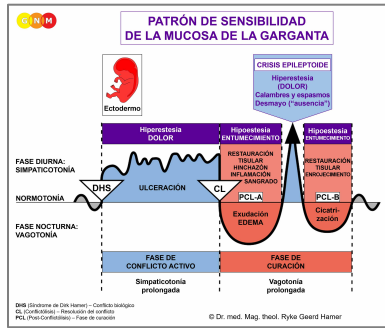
GNM

PATRÓN DE SENSIBILIDAD DE LA MUCOSA DE LA GARGANTA

Ectodermo

CRISIS EPILEPTOIDE
Hiperestesia (DOLOR)
Calambres y espasmos
Desmayo ("ausencia")

Hiperestesia DOLOR

Hipoestesia ENTUMECIMIENTO

Hiperestesia ENTUMECIMIENTO

FASE DIURNA: SIMPATICOTONÍA

RESTAURACIÓN TISULAR HINCHAZÓN INFLAMACIÓN SANGRADO

RESTAURACIÓN TISULAR ENROJECIMIENTO

DHS

ULCERACIÓN

CL

NORMOTONÍA

PCL-A

PCL-B

FASE NOCTURNA: VAGOTONÍA

Exudación EDEMA

Cicatrización

FASE DE CONFLICTO ACTIVO
Simpaticotonía prolongada

FASE DE CURACIÓN
Vagotonía prolongada

DHS (Síndrome de Dirk Hamer) – Conflicto biológico
CL (Conflictólisis) – Resolución del conflicto
PCL (Post-Conflictólisis) – Fase de curación

© Dr. med. Mag. theol. Ryke Geerd Hamer